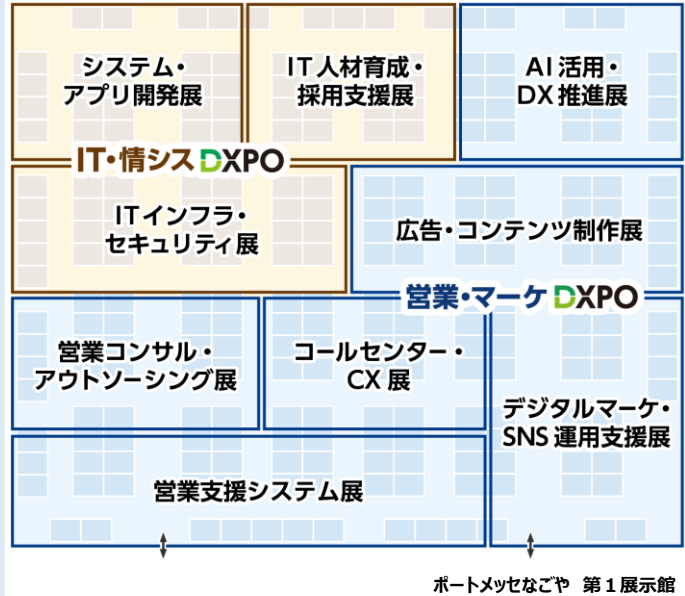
システム・
アプリ開発展

IT人材育成・
採用支援展

AI活用・
DX推進展

IT・情シス DXPO

ITインフラ・
セキュリティ展

広告・コンテンツ制作展

営業・マーケ DXPO

営業コンサル・
アウトソーシング展

コールセンター・
CX展

デジタルマーケ・
SNS運用支援展

営業支援システム展

ポートメッセなごや　第１展示館